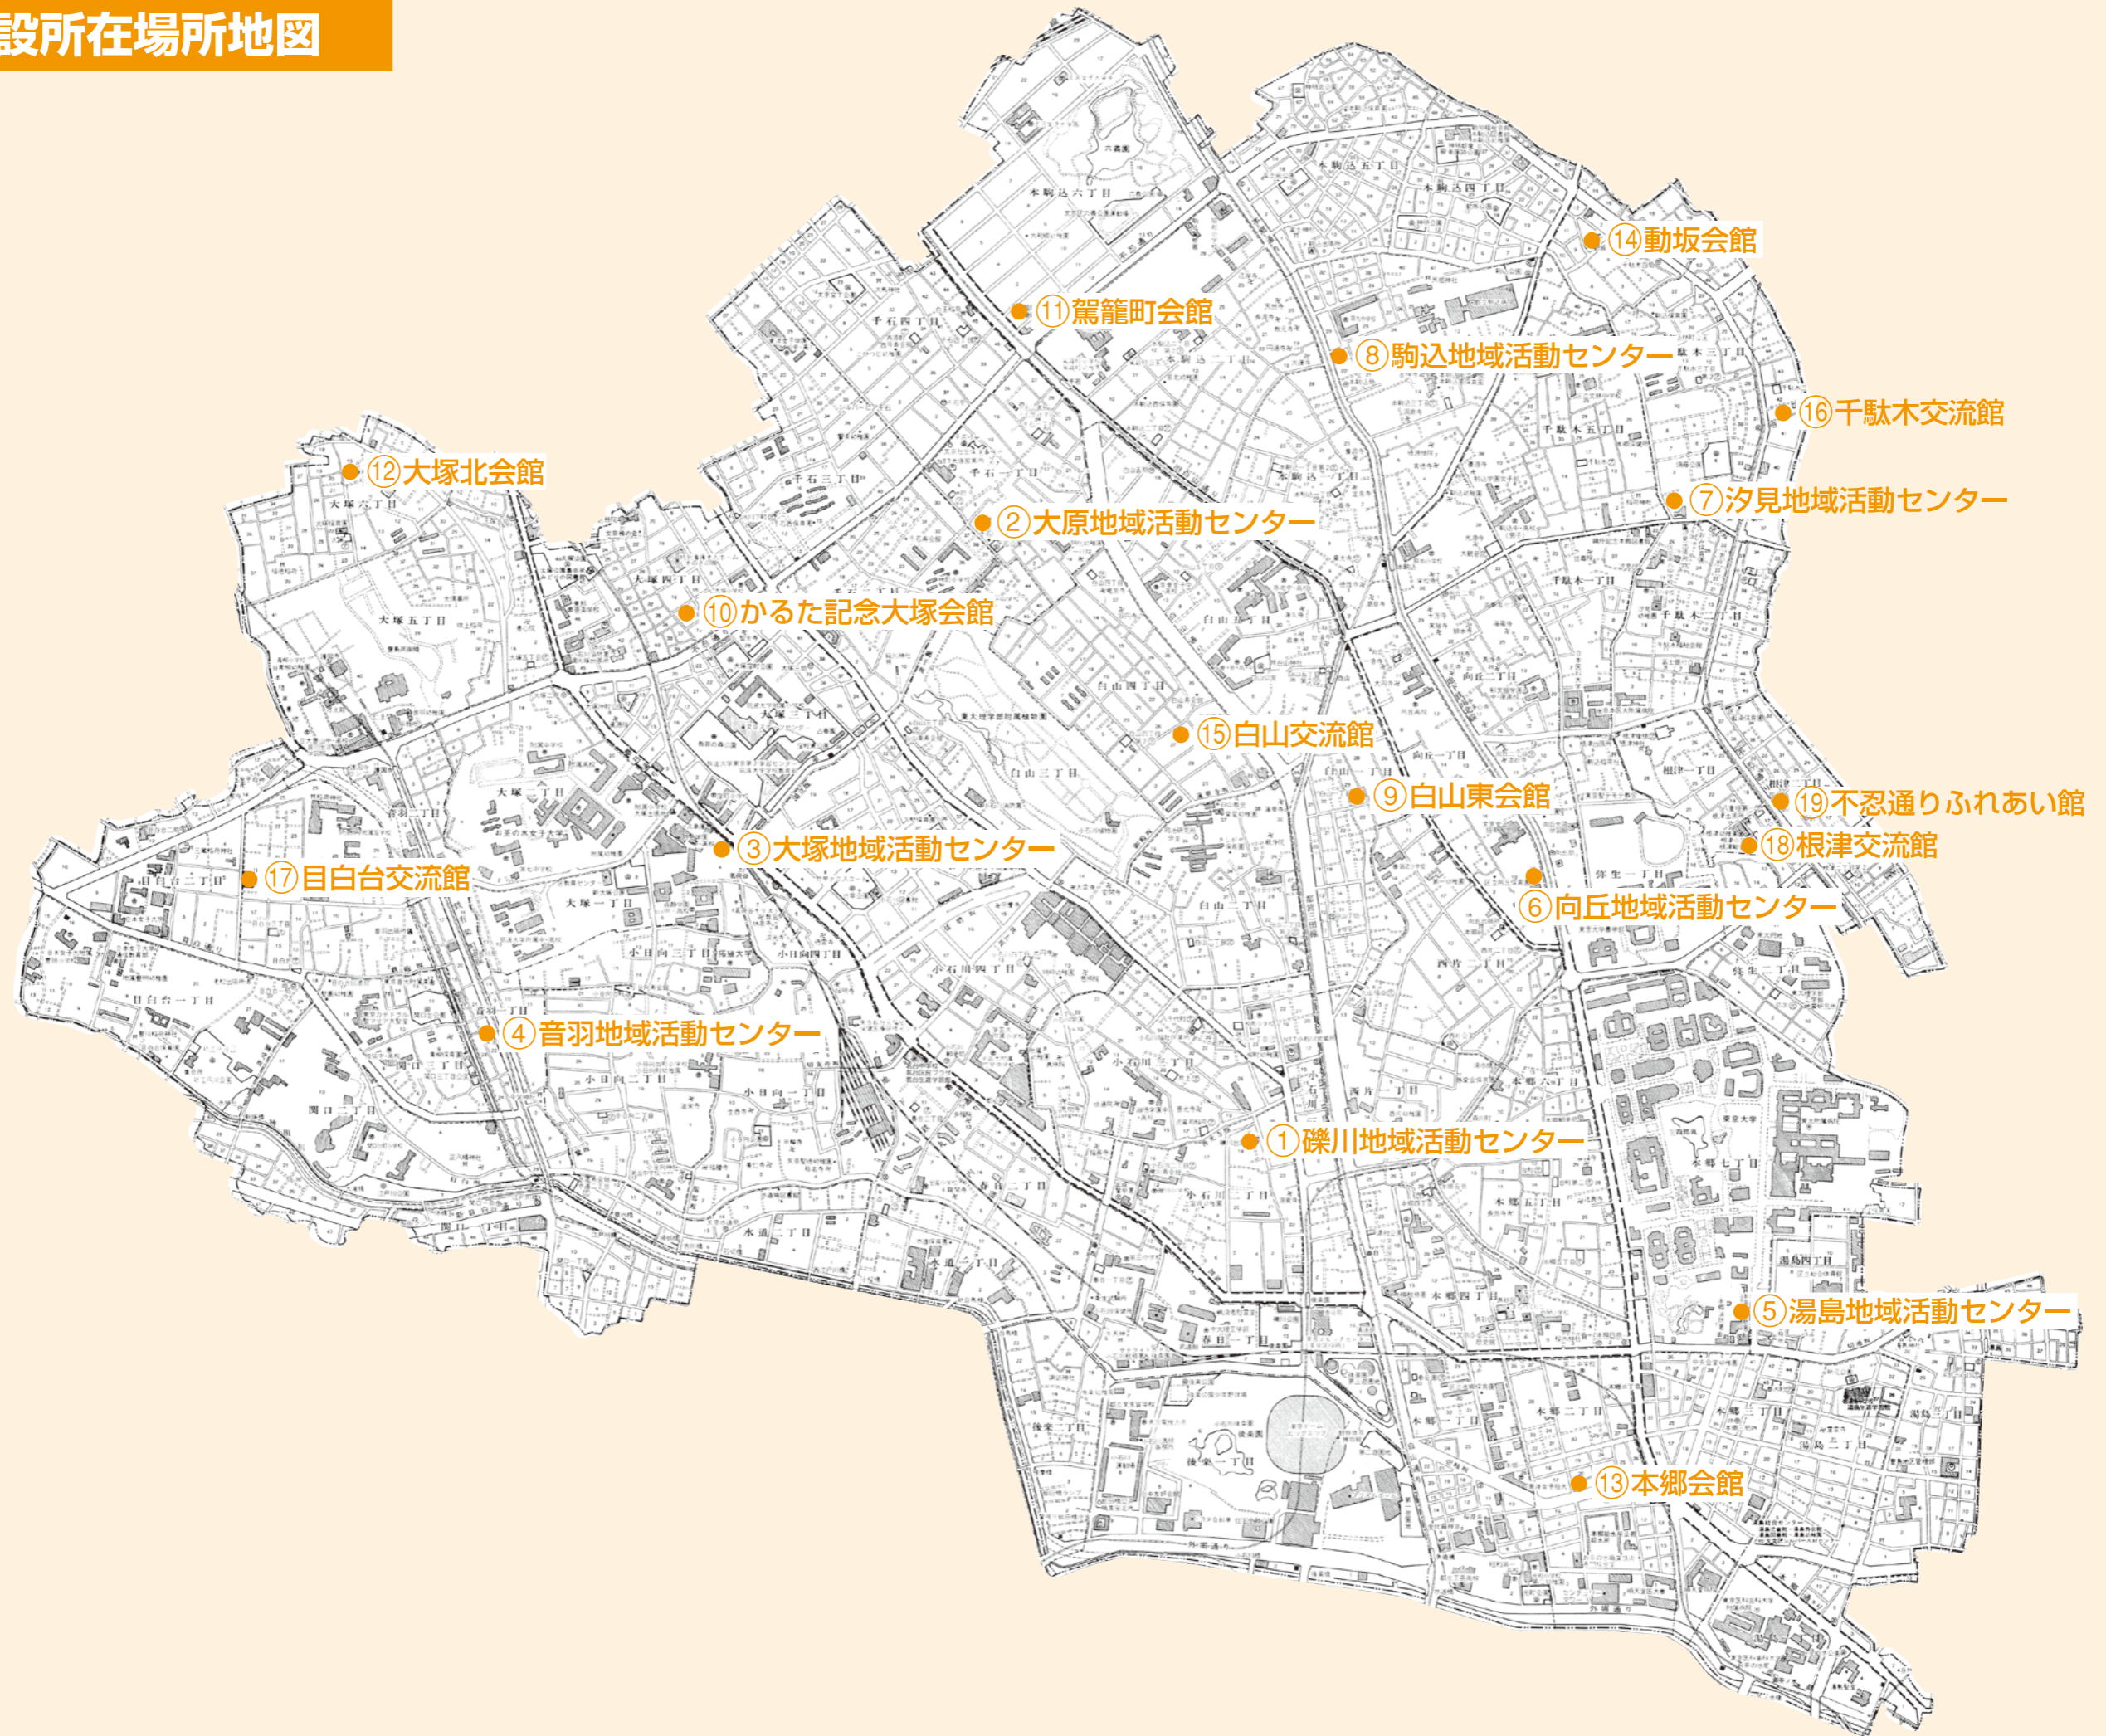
設所在場所地図

⑭動坂会館
⑪駕籠町会館
⑧駒込地域活動センター
⑯千駄木交流館
⑫大塚北会館
⑦汐見地域活動センター
②大原地域活動センター
⑩かるた記念大塚会館
⑮白山交流館
⑨白山東会館
⑲不忍通りふれあい館
⑱根津交流館
③大塚地域活動センター
⑰目白台交流館
⑥向丘地域活動センター
④音羽地域活動センター
①礫川地域活動センター
⑤湯島地域活動センター
⑬本郷会館

本駒込六丁目
本駒込五丁目
本駒込四丁目
千石四丁目
千石三丁目
千石一丁目
千駄木五丁目
千駄木三丁目
千駄木一丁目
千駄木
大塚六丁目
大塚五丁目
大塚四丁目
大塚三丁目
大塚二丁目
大塚一丁目
白山五丁目
白山四丁目
白山三丁目
白山二丁目
向丘二丁目
向丘一丁目
根津一丁目
根津二丁目
弥生一丁目
弥生二丁目
目白台三丁目
目白台一丁目
小日向三丁目
小日向四丁目
小日向二丁目
小日向一丁目
小石川四丁目
小石川三丁目
小石川一丁目
関口一丁目
関口二丁目
音羽一丁目
水道二丁目
水道一丁目
春日二丁目
春日一丁目
西片二丁目
西片一丁目
本郷七丁目
本郷六丁目
本郷五丁目
本郷四丁目
本郷三丁目
本郷二丁目
本郷一丁目
湯島四丁目
湯島三丁目
湯島二丁目
湯島一丁目
後楽二丁目
後楽一丁目
東京大学
六義園